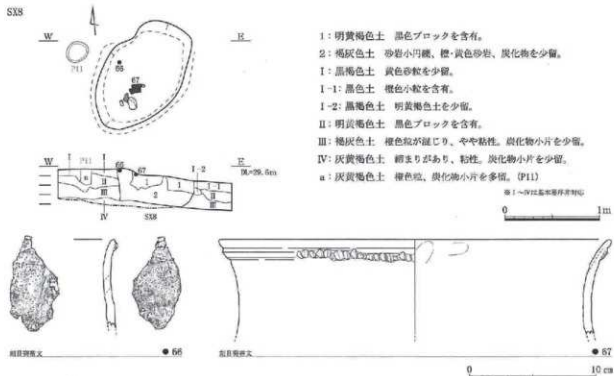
SX8

W

E

P11

66

67

W

P11

66

67

I-2

E

BL=29.6m

IV

SX8

1：明黄褐色土　黒色ブロックを含有。

2：褐灰色土　砂岩小円礫、橙・黄色砂粒、炭化物を少量。

I：黒褐色土　黄色砂粒を少量。

I-1：黒色土　橙色小粒を含有。

I-2：黒褐色土　明黄褐色土を少量。

II：明黄褐色土　黒色ブロックを含有。

III：褐灰色土　橙色粒が混じり、やや粘性。炭化物小片を少量。

IV：灰黄褐色土　締まりがあり、粘性。炭化物小片を少量。

a：灰黄褐色土　橙色粒、炭化物小片を多量。(P11)

※I～IVは基本層序を対応

0

1m

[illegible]

● 66

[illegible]

● 67

0

10 cm